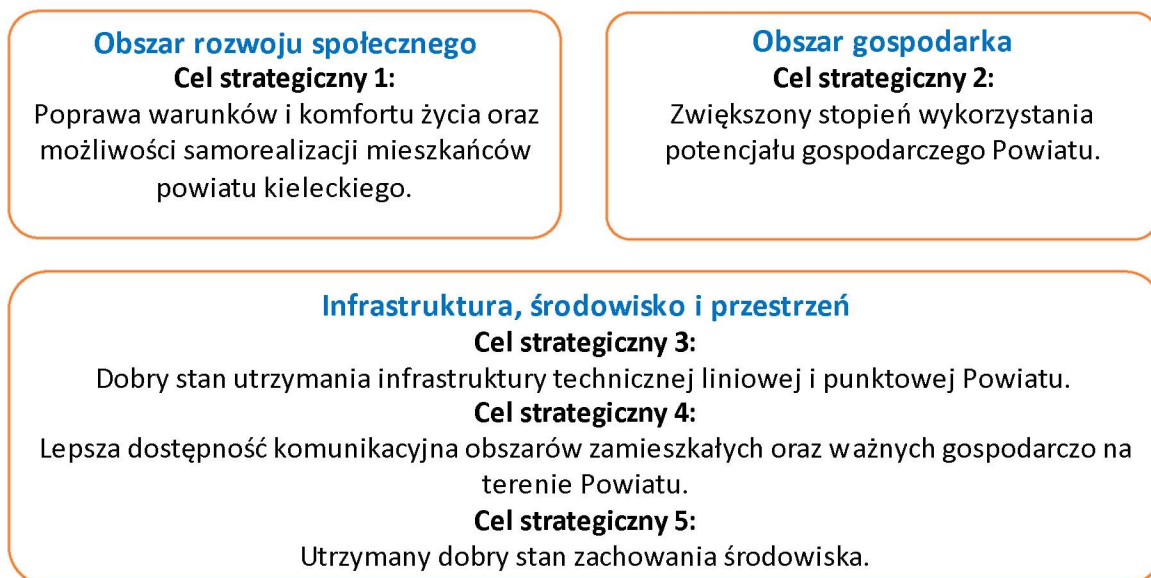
Obszar rozwoju społecznego
Cel strategiczny 1:
Poprawa warunków i komfortu życia oraz możliwości samorealizacji mieszkańców powiatu kieleckiego.

Obszar gospodarka
Cel strategiczny 2:
Zwiększony stopień wykorzystania potencjału gospodarczego Powiatu.

Infrastruktura, środowisko i przestrzeń
Cel strategiczny 3:
Dobry stan utrzymania infrastruktury technicznej liniowej i punktowej Powiatu.
Cel strategiczny 4:
Lepsza dostępność komunikacyjna obszarów zamieszkałych oraz ważnych gospodarczo na terenie Powiatu.
Cel strategiczny 5:
Utrzymany dobry stan zachowania środowiska.